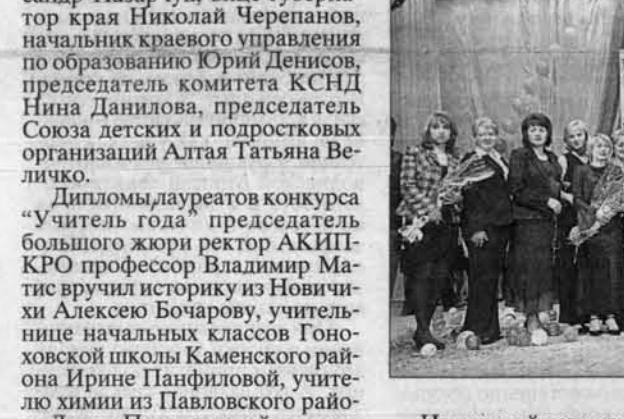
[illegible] тор края Николай Черепанов, начальник краевого управления по образованию Юрий Денисов, председатель комитета КСНД Нина Данилова, председатель Союза детских и подростковых организаций Алтая Татьяна Величко.

Дипломы лауреатов конкурса "Учитель года" председатель большого жюри ректор АКИПКРО профессор Владимир Матис вручил историку из Новичихи Алексею Бочарову, учительнице начальных классов Гоноховской школы Каменского района Ирине Панфиловой, учителю химии из Павловского района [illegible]